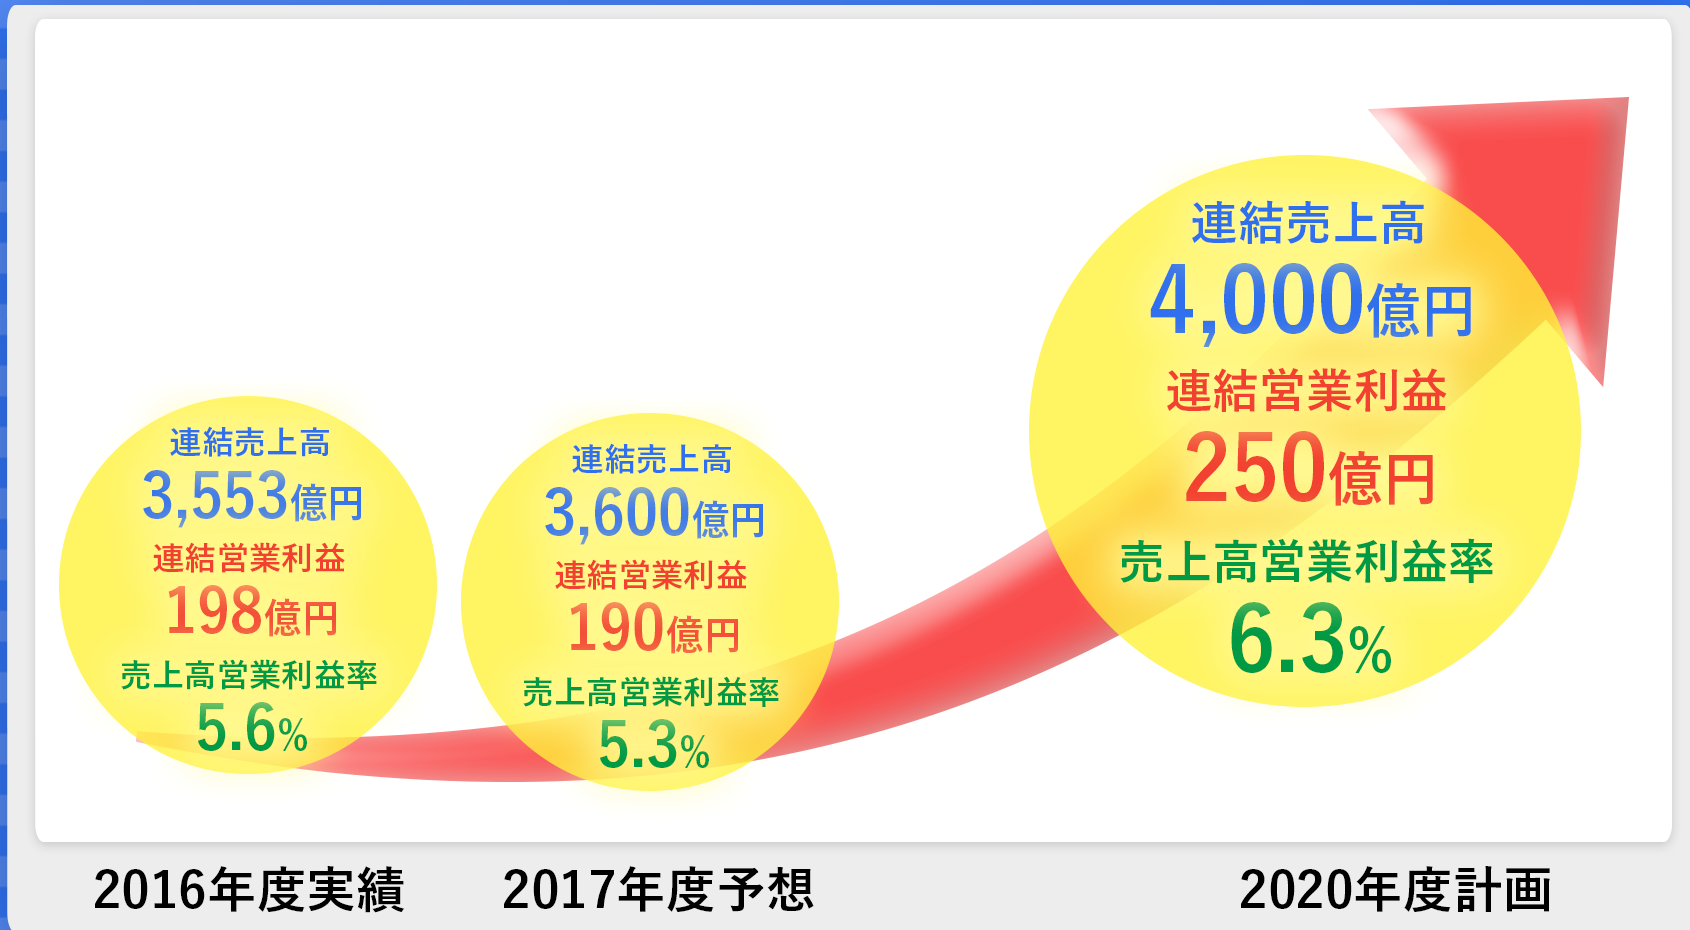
連結売上高
3,553億円
連結営業利益
198億円
売上高営業利益率
5.6%

連結売上高
3,600億円
連結営業利益
190億円
売上高営業利益率
5.3%

連結売上高
4,000億円
連結営業利益
250億円
売上高営業利益率
6.3%

2016年度実績

2017年度予想

2020年度計画